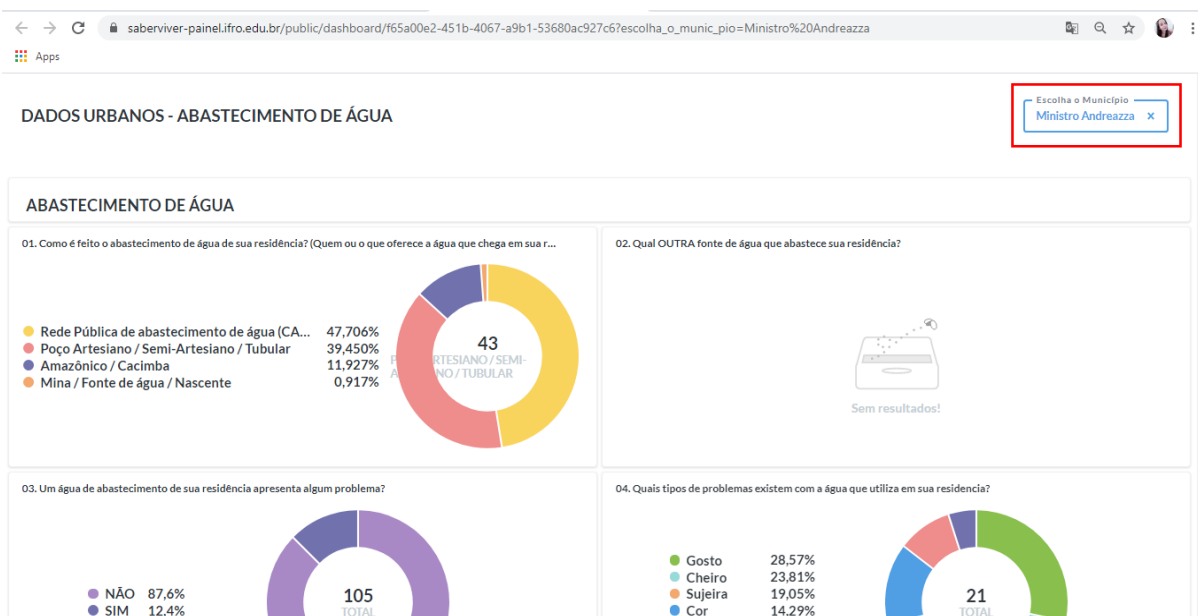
saberviver-painel.ifro.edu.br/public/dashboard/f65a00e2-451b-4067-a9b1-53680ac927c6?escolha_o_munic_pio=Ministro%20Andreazza

Apps

DADOS URBANOS - ABASTECIMENTO DE ÁGUA

Escolha o Município
Ministro Andreazza ×

ABASTECIMENTO DE ÁGUA

01. Como é feito o abastecimento de água de sua residência? (Quem ou o que oferece a água que chega em sua r...

Rede Pública de abastecimento de água (CA... 47,706%
Poço Artesiano / Semi-Artesiano / Tubular 39,450%
Amazônico / Cacimba 11,927%
Mina / Fonte de água / Nascente 0,917%

43
P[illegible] ARTESIANO / SEMI-A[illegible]NO / TUBULAR

02. Qual OUTRA fonte de água que abastece sua residência?

Sem resultados!

03. Um água de abastecimento de sua residência apresenta algum problema?

NÃO 87,6%
SIM 12,4%

105
TOTAL

04. Quais tipos de problemas existem com a água que utiliza em sua residencia?

Gosto 28,57%
Cheiro 23,81%
Sujeira 19,05%
Cor 14,29%

21
TOTAL